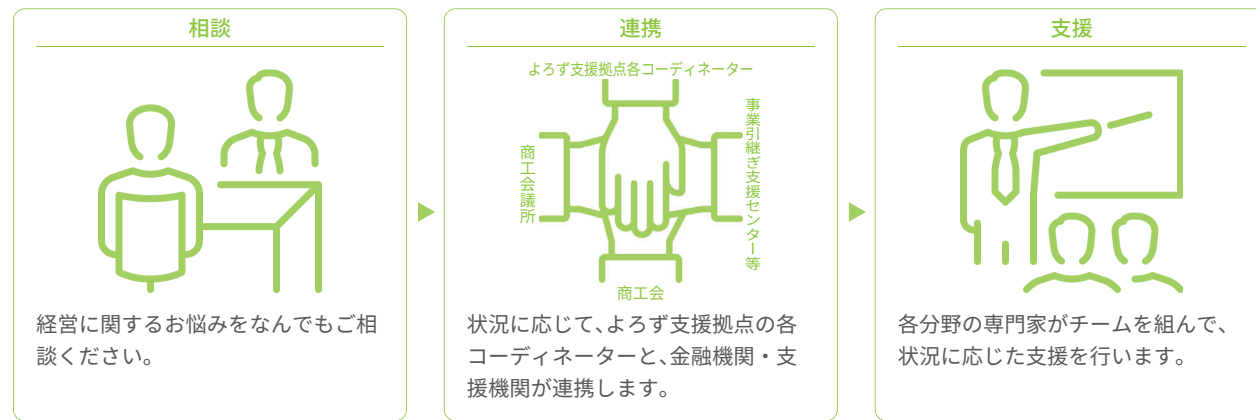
相談

経営に関するお悩みをなんでもご相談ください。

連携

よろず支援拠点各コーディネーター

事業引継ぎ支援センター等

商工会議所

商工会

状況に応じて、よろず支援拠点の各コーディネーターと、金融機関・支援機関が連携します。

支援

各分野の専門家がチームを組んで、状況に応じた支援を行います。